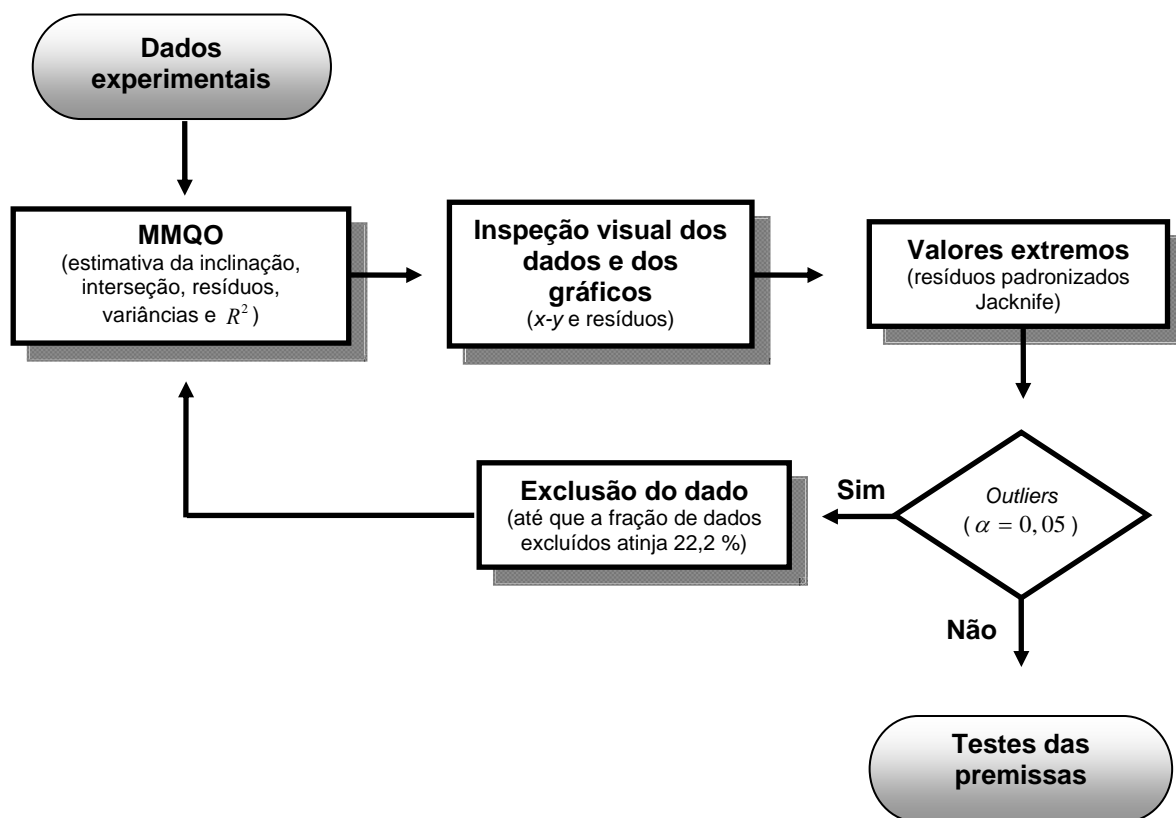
Dados experimentais

MMQO
(estimativa da inclinação, interseção, resíduos, variâncias e $R^2$)

Inspeção visual dos dados e dos gráficos
(x-y e resíduos)

Valores extremos
(resíduos padronizados Jacknife)

Outliers
($\alpha = 0,05$)

Sim

Exclusão do dado
(até que a fração de dados excluídos atinja 22,2 %)

Não

Testes das premissas